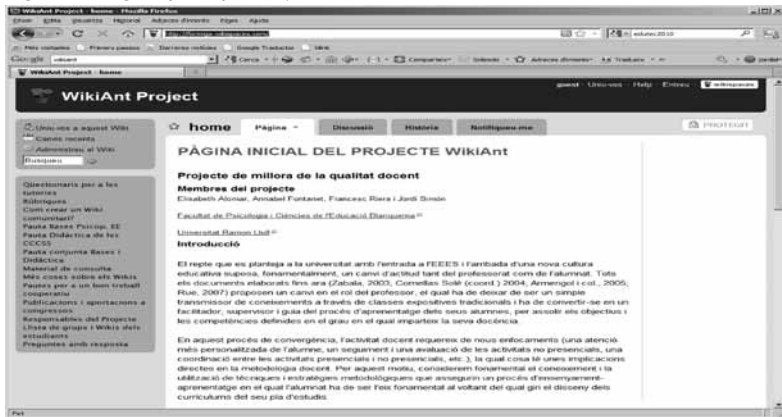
WikiAnt Project - home - Mozilla Firefox
Fitxer Edita Visualitza Historial Adreces d'interès Eines Ajuda
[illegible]
Més visitades Primers passos Darreres notícies Google Traductor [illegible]
Google wikiant Cerca Compartir Sidewiki Adreces d'interès Traduir
WikiAnt Project - home

WikiAnt Project
guest · Uneix-vos · Help · Entreu

Uniu-vos a aquest Wiki
Canvis recents
Administreu el Wiki
Busqueu

Qüestionaris per a les tutories
Rúbriques
Com crear un Wiki comunitari?
Pauta Bases Psicop. EE
Pauta Didàctica de les CCCSS
Pauta conjunta Bases i Didàctica
Material de consulta
Més coses sobre els Wikis
Pautes per a un bon treball cooperatiu
Publicacions i aportacions a congressos
Responsables del Projecte
Llista de grups i Wikis dels estudiants
Preguntes amb resposta

home Pàgina Discussió Història Notifiqueu-me
PROTEGIT

PÀGINA INICIAL DEL PROJECTE WikiAnt

Projecte de millora de la qualitat docent
Membres del projecte
Elisabeth Alomar, Annabel Fontanet, Francesc Riera i Jordi Simón

Facultat de Psicologia i Ciències de l'Educació Blanquerna

Universitat Ramon Llull

Introducció

El repte que es planteja a la universitat amb l'entrada a l'EEES i l'arribada d'una nova cultura educativa suposa, fonamentalment, un canvi d'actitud tant del professorat com de l'alumnat. Tots els documents elaborats fins ara (Zabala, 2003; Comellas Solé (coord.) 2004; Armengol i col., 2005; Rué, 2007) proposen un canvi en el rol del professor, el qual ha de deixar de ser un simple transmissor de coneixements a través de classes expositives tradicionals i ha de convertir-se en un facilitador, supervisor i guia del procés d'aprenentatge dels seus alumnes, per assolir els objectius i les competències definides en el grau en el qual imparteix la seva docència.

En aquest procés de convergència, l'activitat docent requereix de nous enfocaments (una atenció més personalitzada de l'alumne, un seguiment i una avaluació de les activitats no presencials, una coordinació entre les activitats presencials i no presencials, etc.), la qual cosa té unes implicacions directes en la metodologia docent. Per aquest motiu, considerem fonamental el coneixement i la utilització de tècniques i estratègies metodològiques que assegurin un procés d'ensenyament-aprenentatge en el qual l'alumnat ha de ser l'eix fonamental al voltant del qual gira el disseny dels currículums del seu pla d'estudis.

Fet